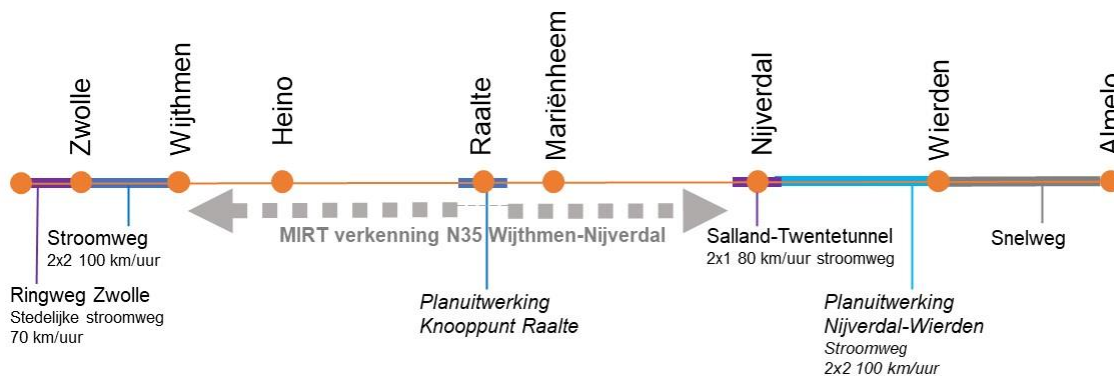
Zwolle
Wijthmen
Heino
Raalte
Mariënheem
Nijverdal
Wierden
Almelo

MIRT verkenning N35 Wijthmen-Nijverdal

Stroomweg
2x2 100 km/uur

Ringweg Zwolle
Stedelijke stroomweg
70 km/uur

Planuitwerking
Knooppunt Raalte

Salland-Twentetunnel
2x1 80 km/uur stroomweg

Planuitwerking
Nijverdal-Wierden
Stroomweg
2x2 100 km/uur

Snelweg